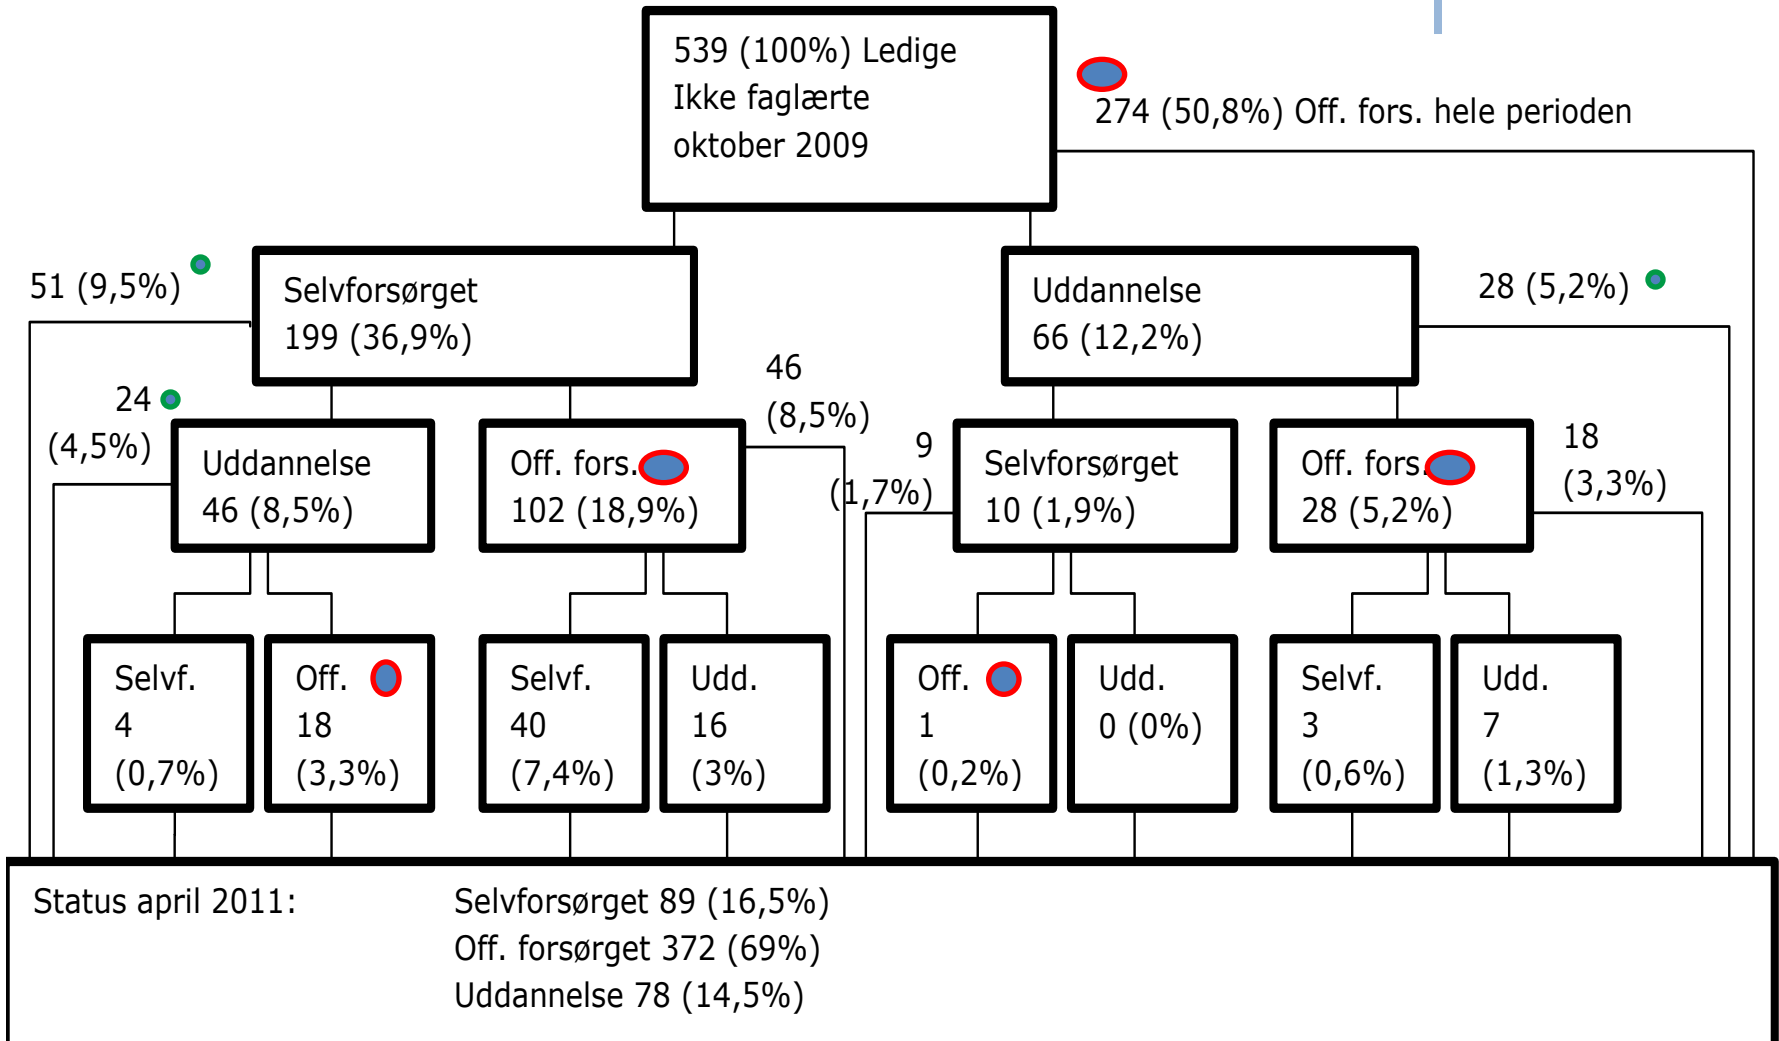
539 (100%) Ledige
Ikke faglærte
oktober 2009

274 (50,8%) Off. fors. hele perioden

51 (9,5%)

Selvforsørget
199 (36,9%)

Uddannelse
66 (12,2%)

28 (5,2%)

24
(4,5%)

Uddannelse
46 (8,5%)

Off. fors.
102 (18,9%)

46
(8,5%)

9
(1,7%)

Selvforsørget
10 (1,9%)

Off. fors.
28 (5,2%)

18
(3,3%)

Selvf.
4
(0,7%)

Off.
18
(3,3%)

Selvf.
40
(7,4%)

Udd.
16
(3%)

Off.
1
(0,2%)

Udd.
0 (0%)

Selvf.
3
(0,6%)

Udd.
7
(1,3%)

Status april 2011:

Selvforsørget 89 (16,5%)
Off. forsørget 372 (69%)
Uddannelse 78 (14,5%)